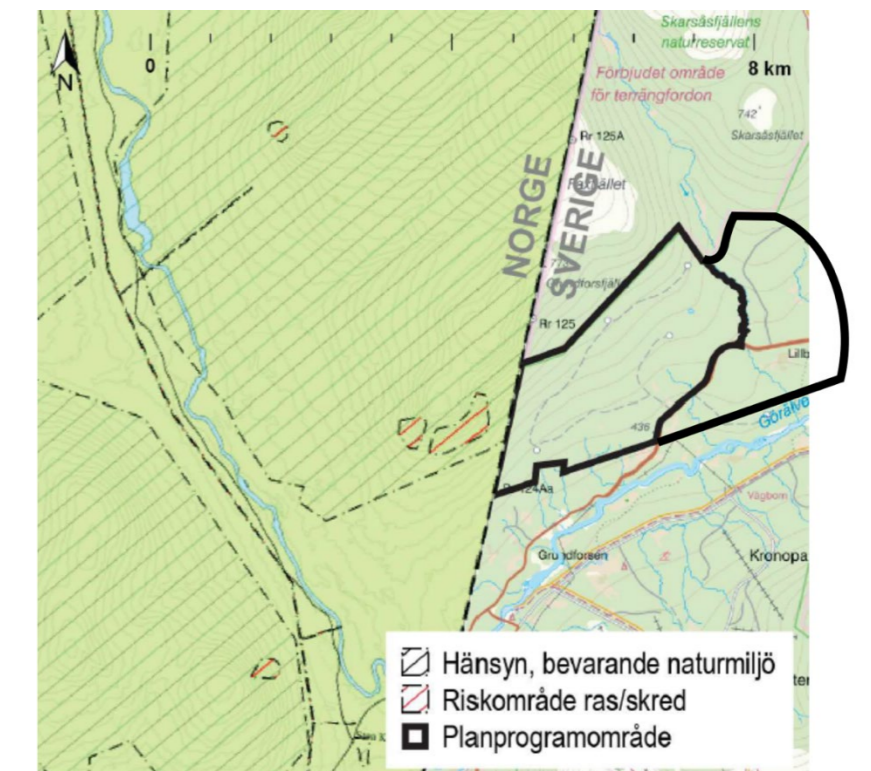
N
0
8 km
Skarsåsfjällens naturreservat
Förbjudet område för terrängfordon
742
Skarasfjället
Rr 125A
NORGE
SVERIGE
Falkfjället
712
Grundforsfjället
Rr 125
Lillb
Görålve
438
Rr 124Aa
Vågbom
Grundforsen
Kronopa
Hänsyn, bevarande naturmiljö
Riskområde ras/skred
Planprogramområde